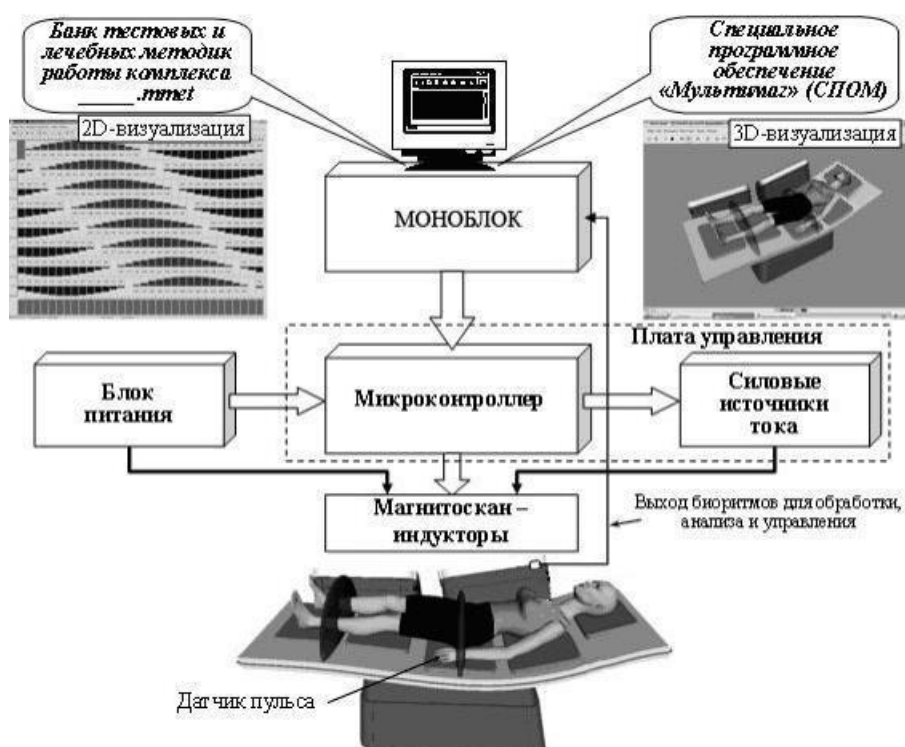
Банк тестовых и лечебных методик работы комплекса _____.mmet

Специальное программное обеспечение «Мультимаг» (СПОМ)

2D-визуализация

3D-визуализация

МОНОБЛОК

Плата управления

Блок питания

Микроконтроллер

Силовые источники тока

Магнитоскан – индукторы

Выход биоритмов для обработки, анализа и управления

Датчик пульса